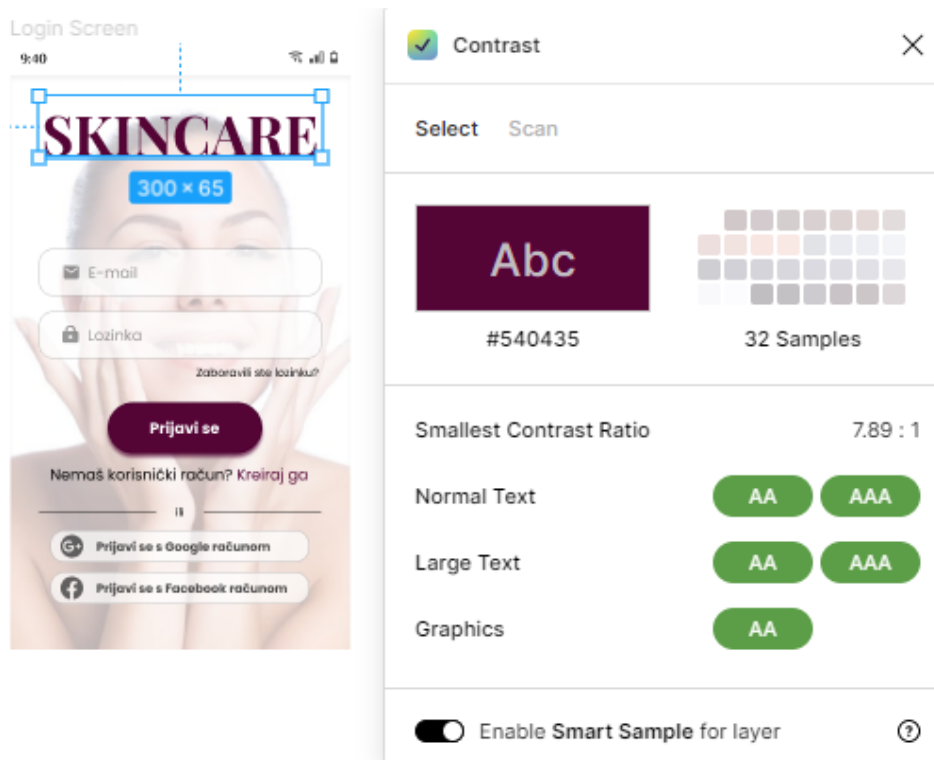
Login Screen
9:40
SKINCARE
300 × 65
E-mail
Lozinka
Zaboravili ste lozinku?
Prijavi se
Nemaš korisnički račun? Kreiraj ga
ili
Prijavi se s Google računom
Prijavi se s Facebook računom

Contrast
Select Scan
Abc
#540435
32 Samples
Smallest Contrast Ratio 7.89 : 1
Normal Text AA AAA
Large Text AA AAA
Graphics AA
Enable Smart Sample for layer ?